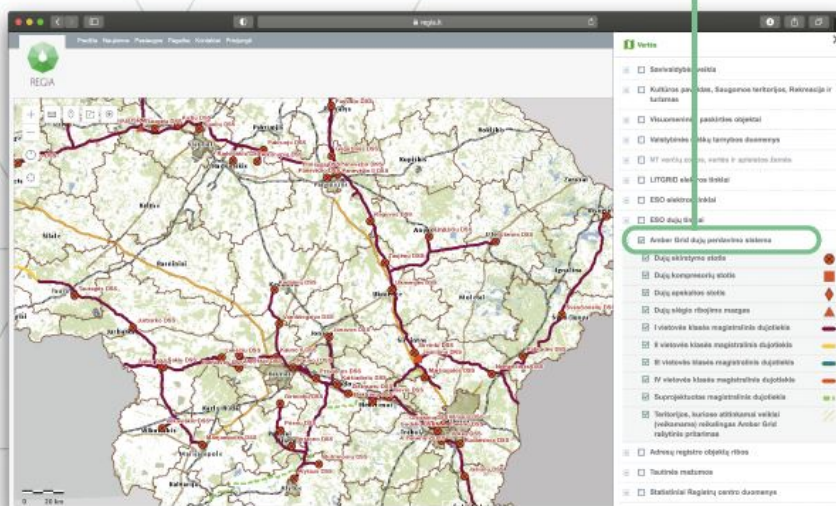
regia.lt

Pradžia Naujienos Paslaugos Pagalba Kontaktai Prisijungti

REGIA

Vertis

Savivaldybės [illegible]

Kultūros paveldas, Saugomos teritorijos, Rekreacija ir turizmas

Visuomeninės paskirties objektai

Valstybinės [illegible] tarnybos duomenys

NT vertės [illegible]

LITGRID elektros tinklai

ESO elektros tinklai

ESO dujų tinklai

Amber Grid dujų perdavimo sistema

Dujų skirstymo stotis

Dujų kompresorių stotis

Dujų apskaitos stotis

Dujų slėgio ribojimo mazgas

I vietovės klasės magistralinis dujotiekis

II vietovės klasės magistralinis dujotiekis

III vietovės klasės magistralinis dujotiekis

IV vietovės klasės magistralinis dujotiekis

Suprojektuotas magistralinis dujotiekis

Teritorijos, kuriose atitinkamai veiklai (veikimams) reikalingas Amber Grid rašytinis pritarimas

Adresų registro objektų ribos

Tautinis matomos

Statistiniai Registrų centro duomenys

0 20 km